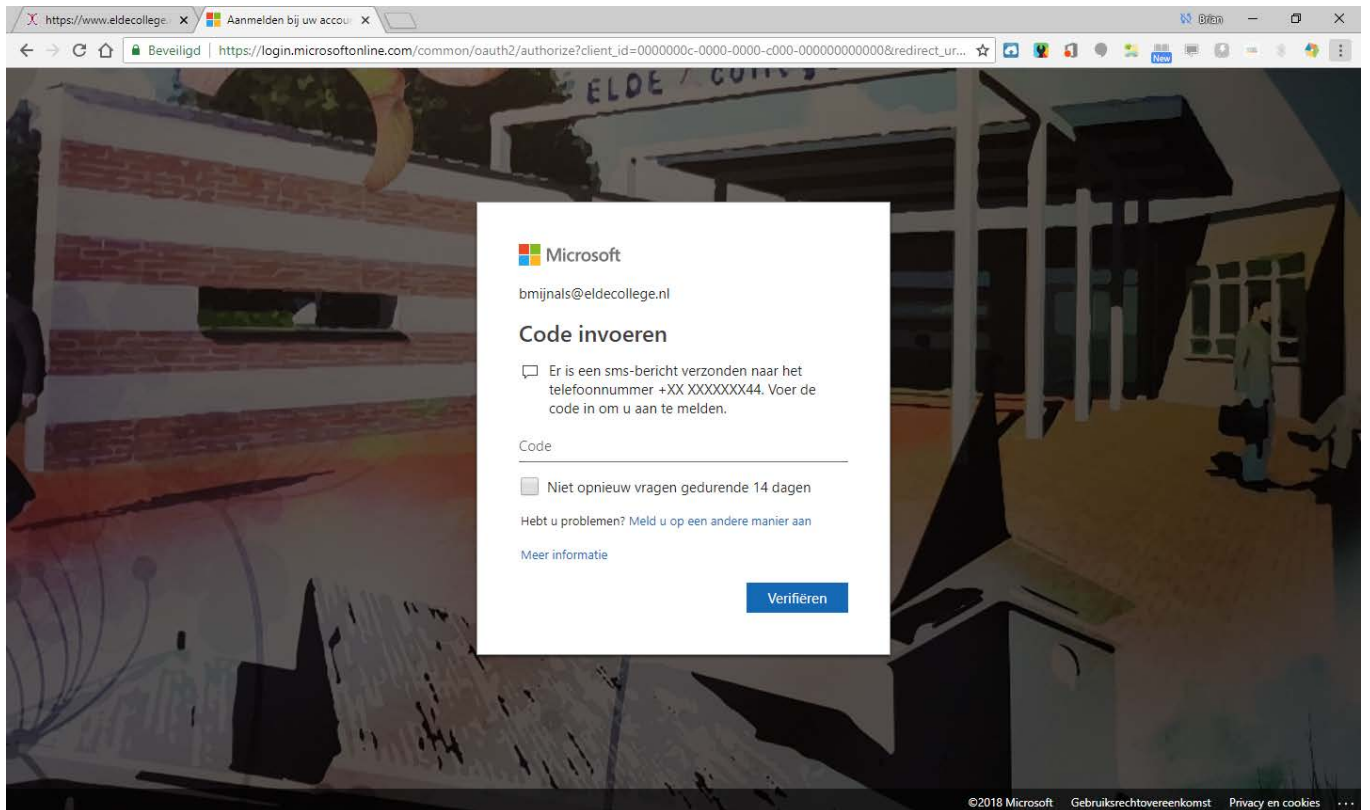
https://www.eldecollege ×
Aanmelden bij uw accou ×
Brian
Beveiligd | https://login.microsoftonline.com/common/oauth2/authorize?client_id=0000000c-0000-0000-c000-000000000000&redirect_ur...
New
ELDE COLL

Microsoft

bmijnals@eldecollege.nl

Code invoeren

Er is een sms-bericht verzonden naar het telefoonnummer +XX XXXXXXX44. Voer de code in om u aan te melden.

Code

Niet opnieuw vragen gedurende 14 dagen

Hebt u problemen? Meld u op een andere manier aan

Meer informatie

Verifiëren

©2018 Microsoft Gebruiksrechtovereenkomst Privacy en cookies ...